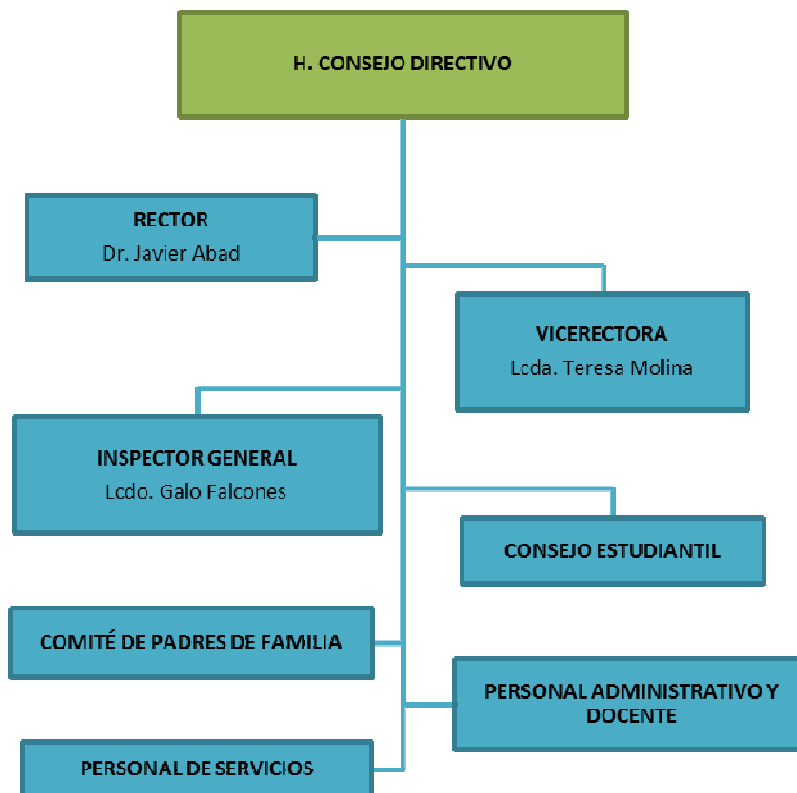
H. CONSEJO DIRECTIVO

RECTOR
Dr. Javier Abad

VICERECTORA
Lcda. Teresa Molina

INSPECTOR GENERAL
Lcdo. Galo Falcones

CONSEJO ESTUDIANTIL

COMITÉ DE PADRES DE FAMILIA

PERSONAL ADMINISTRATIVO Y DOCENTE

PERSONAL DE SERVICIOS